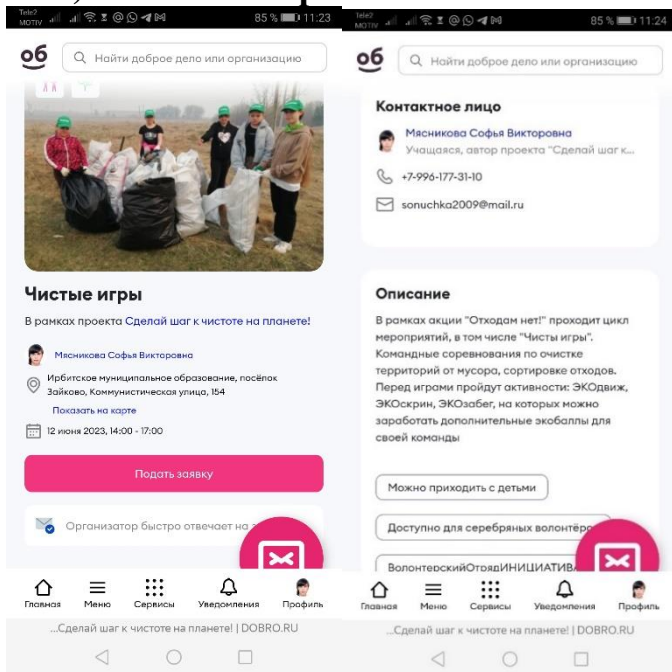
Tele2 MOTIV 85 % 11:23

об Найти доброе дело или организацию

Чистые игры

В рамках проекта Сделай шаг к чистоте на планете!

Мясникова Софья Викторовна

Ирбитское муниципальное образование, посёлок Зайково, Коммунистическая улица, 154

Показать на карте

12 июня 2023, 14:00 - 17:00

Подать заявку

Организатор быстро отвечает на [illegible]

Главная Меню Сервисы Уведомления Профиль

...Сделай шаг к чистоте на планете! | DOBRO.RU

Tele2 MOTIV 85 % 11:24

об Найти доброе дело или организацию

Контактное лицо

Мясникова Софья Викторовна

Учащаяся, автор проекта "Сделай шаг к...

+7-996-177-31-10

sonuchka2009@mail.ru

Описание

В рамках акции "Отходам нет!" проходит цикл мероприятий, в том числе "Чисты игры". Командные соревнования по очистке территорий от мусора, сортировке отходов. Перед играми пройдут активности: ЭКОдвиж, ЭКОскрин, ЭКОзабег, на которых можно заработать дополнительные экобаллы для своей команды

Можно приходить с детьми

Доступно для серебряных волонтёр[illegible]

ВолонтерскийОтрядИНИЦИАТИВ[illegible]

Главная Меню Сервисы Уведомления Профиль

...Сделай шаг к чистоте на планете! | DOBRO.RU